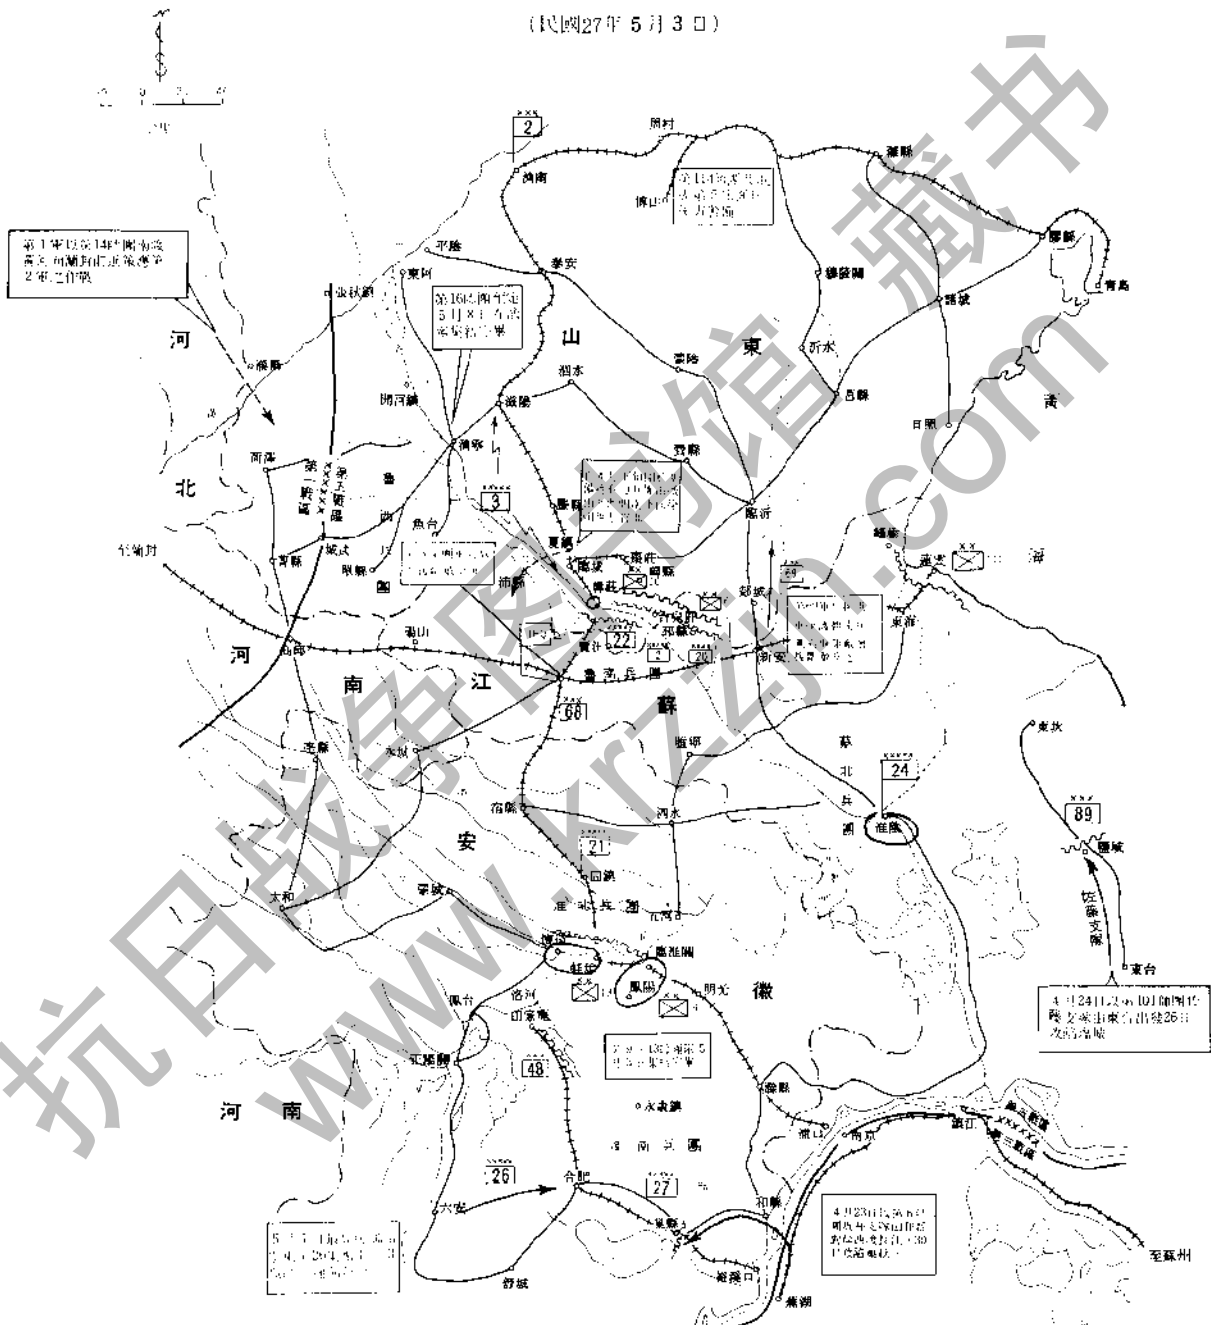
(民國27年 5月 3 日)

抗日战争图书馆藏书
www.krzzjn.com

第1軍以第14師團向後轉兵，向蘭封附近策應第2軍之作戰

第16師團在之5月8日在濟寧附近集中

第114師團主力轉向臨沂方面推進

2
周村
濟南
博山
濰縣
膠縣
青島
泰安
平陰
東阿
山
東
蒙陰
沂水
莒縣
諸城
日照
黃
海
新泰
泗水
滋陽
鄒縣
費縣
臨沂
郯城
嶧縣
棗莊
韓莊
台兒莊
邳縣
新安
東海
連雲
河
北
館陶
聊城
曹縣
荷澤
魚台
單縣
碭山
豐縣
沛縣
徐州
蕭縣
碭山
商邱
永城
濉溪
宿縣
靈璧
泗縣
泗水
睢寧
蘇
北
兵
團
淮陰
蘇
24
3
22
20
68
21
89
東坎
鹽城
佐藤支隊
東台
河
南
江
安
徽
魯
西
兵
團
魯
南
兵
團
蒙城
亳縣
太和
固鎮
淮
北
兵
團
五河
懷遠
蚌埠
臨淮關
鳳陽
明光
潁上
正陽關
洛河
田家庵
48
永康鎮
滁縣
浦口
南京
鎮江
26
合肥
27
六安
巢縣
和縣
舒城
蕪湖
裕溪口
淮
南
兵
團
第三艦隊
至蘇州

4月24日以第101師團佐藤支隊由東台出發26日攻佔鹽城

4月23日以第6師團坂井支隊由作渡對岸西進占領30日攻佔巢縣

第13師團5月5日集結完畢

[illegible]

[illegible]

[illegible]